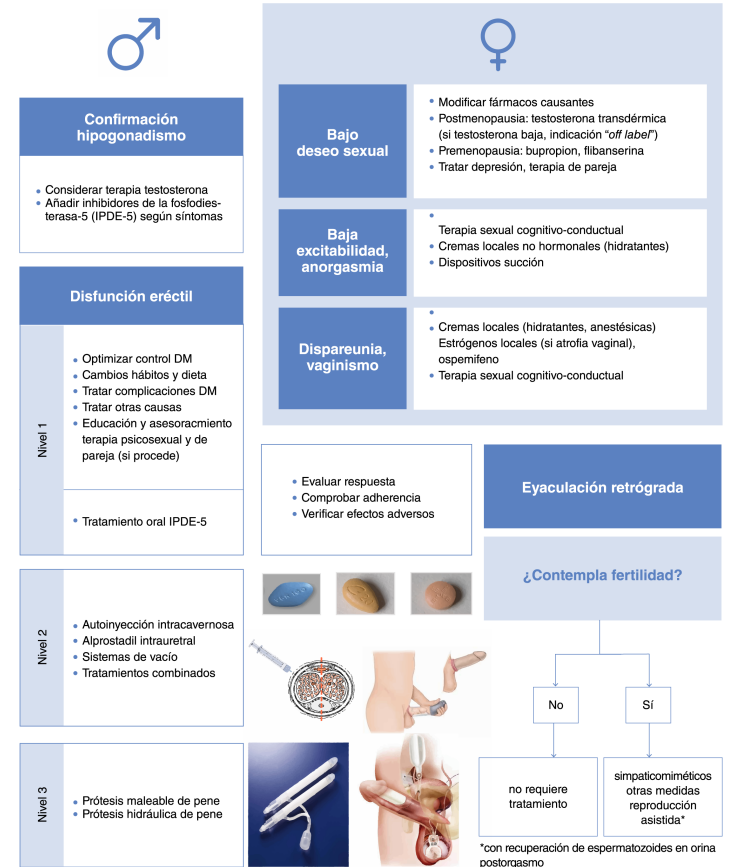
♂

♀

Confirmación hipogonadismo

- Considerar terapia testosterona
- Añadir inhibidores de la fosfodiesterasa-5 (IPDE-5) según síntomas

Disfunción eréctil

Nivel 1

- Optimizar control DM
- Cambios hábitos y dieta
- Tratar complicaciones DM
- Tratar otras causas
- Educación y asesoracmiento terapia psicosexual y de pareja (si procede)

- Tratamiento oral IPDE-5

Nivel 2

- Autoinyección intracavernosa
- Alprostadil intrauretral
- Sistemas de vacío
- Tratamientos combinados

Nivel 3

- Prótesis maleable de pene
- Prótesis hidráulica de pene

Bajo deseo sexual

- Modificar fármacos causantes
- Postmenopausia: testosterona transdérmica (si testosterona baja, indicación "*off label*")
- Premenopausia: bupropion, flibanserina
- Tratar depresión, terapia de pareja

Baja excitabilidad, anorgasmia

- 
Terapia sexual cognitivo-conductual
- Cremas locales no hormonales (hidratantes)
- Dispositivos succión

Dispareunia, vaginismo

- 
- Cremas locales (hidratantes, anestésicas) Estrógenos locales (si atrofia vaginal), ospemifeno
- Terapia sexual cognitivo-conductual

- Evaluar respuesta
- Comprobar adherencia
- Verificar efectos adversos

Eyaculación retrógrada

¿Contempla fertilidad?

No

Sí

no requiere tratamiento

simpaticomiméticos otras medidas reproducción asistida*

*con recuperación de espermatozoides en orina postorgasmo